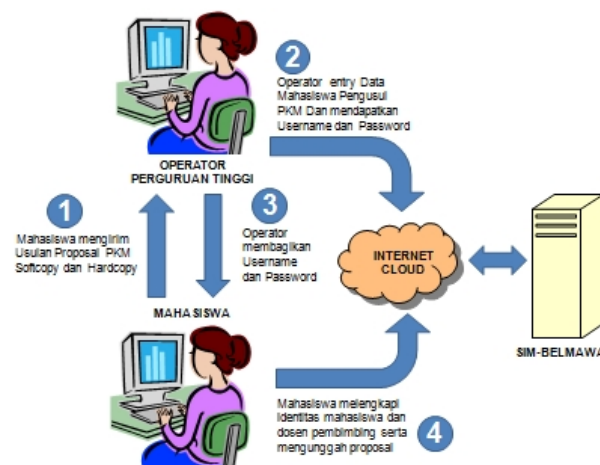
2

Operator entry Data Mahasiswa Pengusul PKM Dan mendapatkan Username dan Password

OPERATOR PERGURUAN TINGGI

1

Mahasiswa mengirim Usulan Proposal PKM Softcopy dan Hardcopy

3

Operator membagikan Username dan Password

INTERNET CLOUD

MAHASISWA

SIM-BELMAWA

Mahasiswa melengkapi identitas mahasiswa dan dosen pembimbing serta mengunggah proposal

4